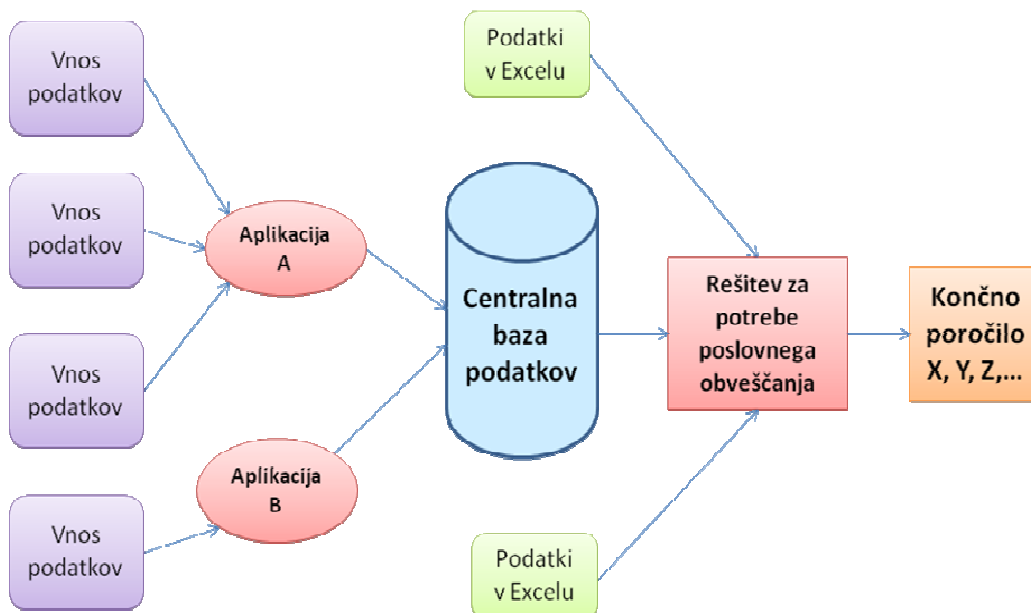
Vnos podatkov

Vnos podatkov

Vnos podatkov

Vnos podatkov

Aplikacija A

Aplikacija B

Podatki v Excelu

Centralna baza podatkov

Podatki v Excelu

Rešitev za potrebe poslovnega obveščanja

Končno poročilo X, Y, Z,...